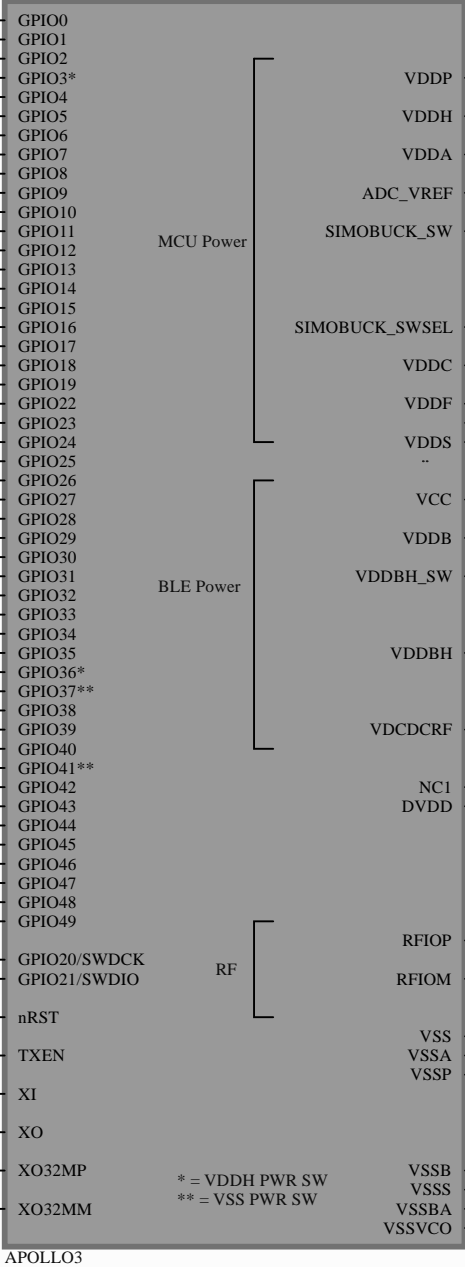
GPIO0
GPIO1
GPIO2
GPIO3*
GPIO4
GPIO5
GPIO6
GPIO7
GPIO8
GPIO9
GPIO10
GPIO11
GPIO12
GPIO13
GPIO14
GPIO15
GPIO16
GPIO17
GPIO18
GPIO19
GPIO22
GPIO23
GPIO24
GPIO25
GPIO26
GPIO27
GPIO28
GPIO29
GPIO30
GPIO31
GPIO32
GPIO33
GPIO34
GPIO35
GPIO36*
GPIO37**
GPIO38
GPIO39
GPIO40
GPIO41**
GPIO42
GPIO43
GPIO44
GPIO45
GPIO46
GPIO47
GPIO48
GPIO49
GPIO20/SWDCK
GPIO21/SWDIO
nRST
TXEN
XI
XO
XO32MP
XO32MM

MCU Power
BLE Power
RF

VDDP
VDDH
VDDA
ADC_VREF
SIMOBUCK_SW
SIMOBUCK_SWSEL
VDDC
VDDF
VDDS
VCC
VDDB
VDDBH_SW
VDDBH
VDCDCRF
NC1
DVDD
RFIOP
RFIOM
VSS
VSSA
VSSP
VSSB
VSSS
VSSBA
VSSVCO

* = VDDH PWR SW
** = VSS PWR SW

APOLLO3